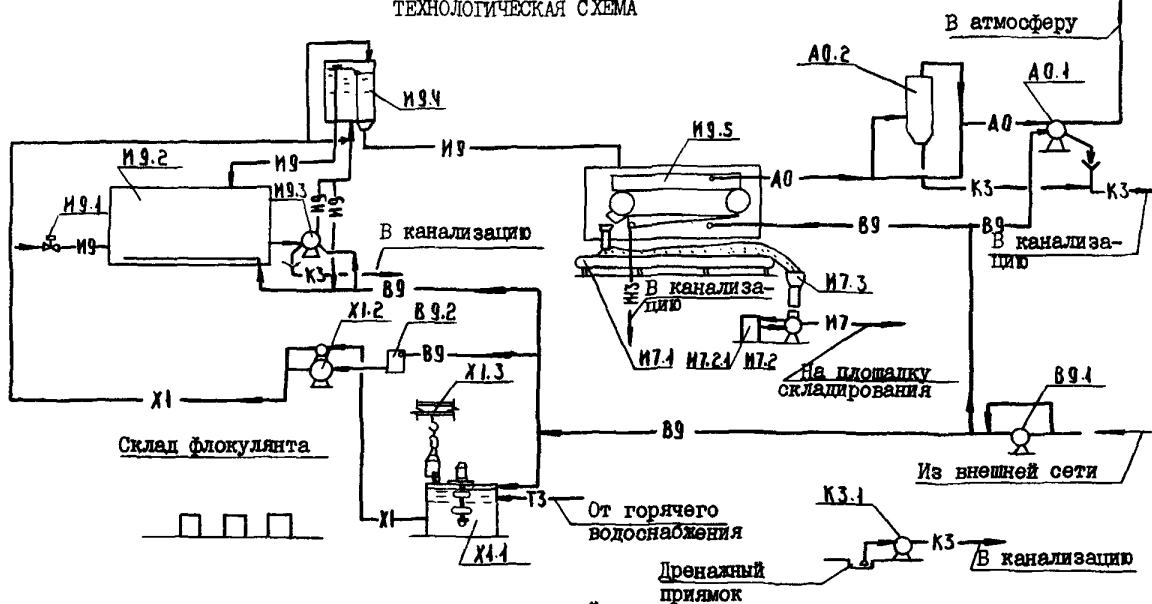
ТЕХНОЛОГИЧЕСКАЯ СХЕМА

В атмосферу

А0.2

А0.1

А0

И9.4

И9.5

И9

И9.2

И9

А0

К3

К3

И9.1

И9.3

И9

И9

И9

В9

В9

В канализацию

В канализацию

К3

В9

И7.3

В канализацию

И3

Х1.2

В9.2

В9

И7.4

И7.2.1

И7.2

И7

На площадку складирования

Х1

Х1.3

В9

В9.1

Склад флокулянта

Из внешней сети

Х1

Т3

От горячего водоснабжения

Х1.1

К3.1

К3

В канализацию

Дренажный приямок